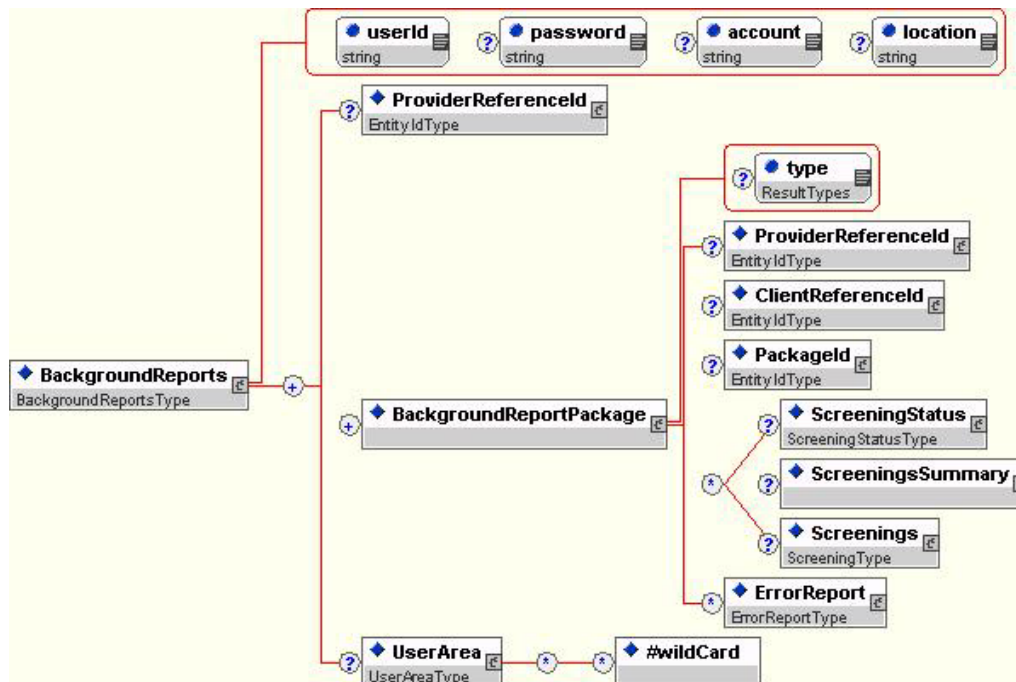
userId
string

password
string

account
string

location
string

ProviderReferenceId
EntityIdType

type
ResultTypes

ProviderReferenceId
EntityIdType

ClientReferenceId
EntityIdType

PackageId
EntityIdType

BackgroundReports
BackgroundReportsType

BackgroundReportPackage

ScreeningStatus
ScreeningStatusType

ScreeningsSummary

Screenings
ScreeningType

ErrorReport
ErrorReportType

UserArea
UserAreaType

#wildCard